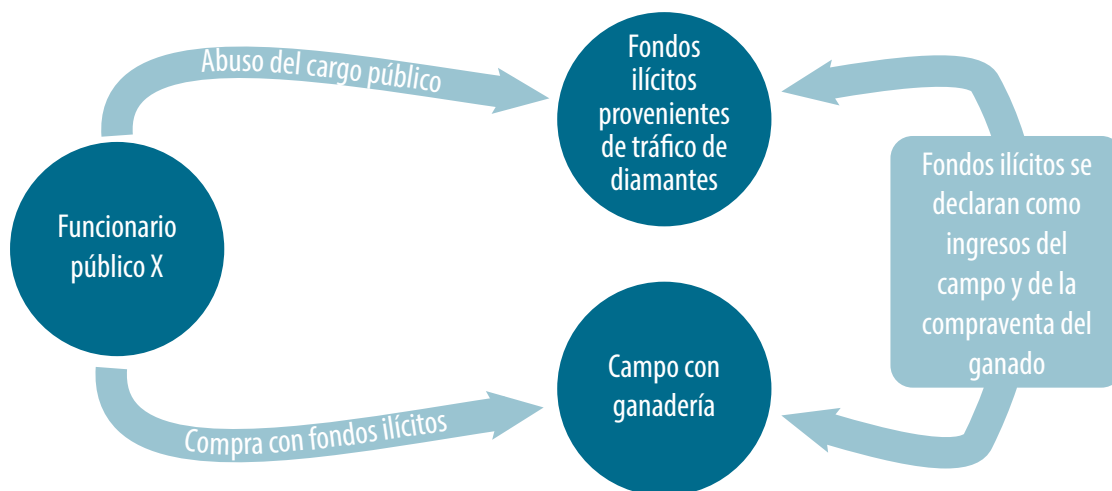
Abuso del cargo público

Fondos ilícitos provenientes de tráfico de diamantes

Funcionario público X

Fondos ilícitos se declaran como ingresos del campo y de la compraventa del ganado

Campo con ganadería

Compra con fondos ilícitos